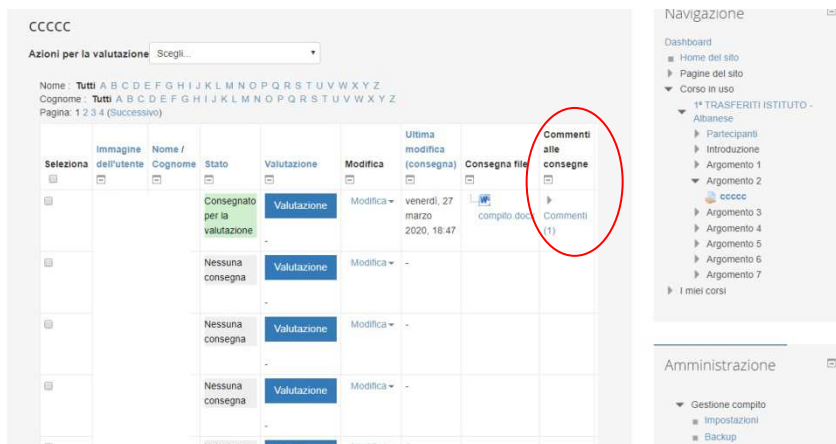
ccccc

Azioni per la valutazione Scegli...

Nome : Tutti A B C D E F G H I J K L M N O P Q R S T U V W X Y Z
Cognome : Tutti A B C D E F G H I J K L M N O P Q R S T U V W X Y Z
Pagina: 1 2 3 4 (Successivo)

| Seleziona | Immagine dell'utente | Nome / Cognome | Stato | Valutazione | Modifica | Ultima modifica (consegna) | Consegna file | Commenti alle consegne |
|---|---|---|---|---|---|---|---|---|
| | | | Consegnato per la valutazione | Valutazione - | Modifica | venerdì, 27 marzo 2020, 18:47 | compito doc | Commenti (1) |
| | | | Nessuna consegna | Valutazione - | Modifica | - | | |
| | | | Nessuna consegna | Valutazione - | Modifica | - | | |
| | | | Nessuna consegna | Valutazione - | Modifica | - | | |

Navigazione

Dashboard
Home del sito
Pagine del sito
Corso in uso
1ª TRASFERITI ISTITUTO - Albanese
Partecipanti
Introduzione
Argomento 1
Argomento 2
ccccc
Argomento 3
Argomento 4
Argomento 5
Argomento 6
Argomento 7
I miei corsi

Amministrazione

Gestione compito
Impostazioni
Backup